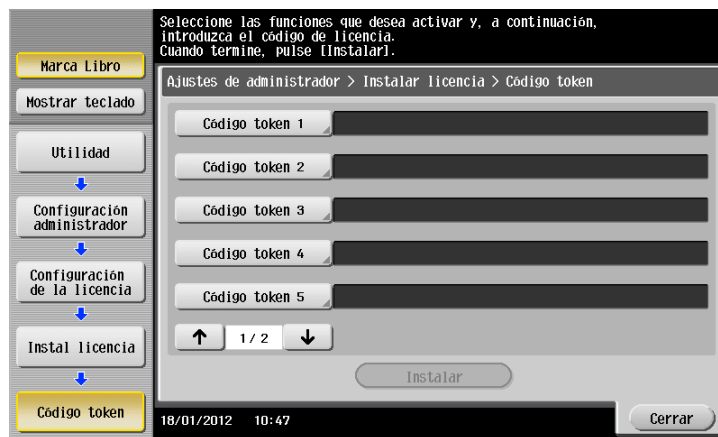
Seleccione las funciones que desea activar y, a continuación, introduzca el código de licencia.
Cuando termine, pulse [Instalar].

Marca Libro

Mostrar teclado

Utilidad

Configuración administrador

Configuración de la licencia

Instal licencia

Código token

Ajustes de administrador > Instalar licencia > Código token

Código token 1

Código token 2

Código token 3

Código token 4

Código token 5

↑ 1/2 ↓

Instalar

18/01/2012 10:47

Cerrar